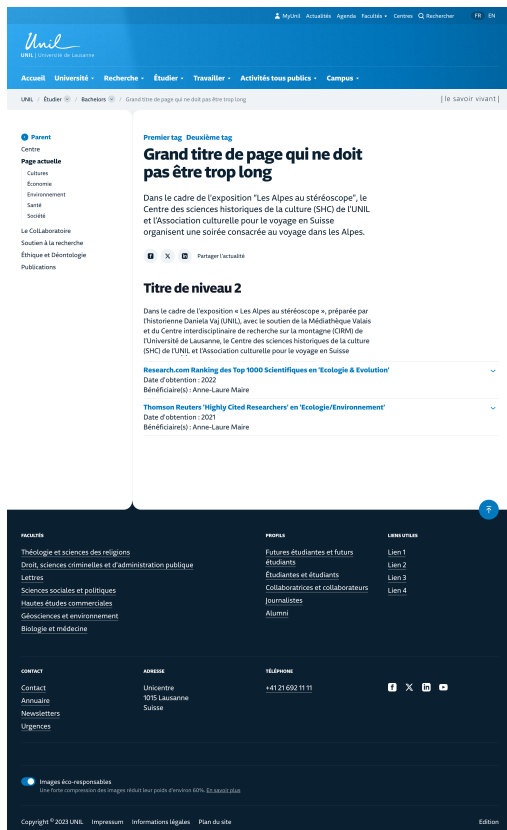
MyUnil Actualités Agenda Facultés Centres Rechercher FR EN

Unil
UNIL | Université de Lausanne

Accueil Université Recherche Étudier Travailler Activités tous publics Campus

UNIL > Étudier > Bachelors > Grand titre de page qui ne doit pas être trop long

| le savoir vivant |

Parent
Centre
Page actuelle
Cultures
Économie
Environnement
Santé
Société
Le CoLLaboratoire
Soutien à la recherche
Éthique et Déontologie
Publications

Premier tag Deuxième tag

Grand titre de page qui ne doit pas être trop long

Dans le cadre de l'exposition "Les Alpes au stéréoscope", le Centre des sciences historiques de la culture (SHC) de l'UNIL et l'Association culturelle pour le voyage en Suisse organisent une soirée consacrée au voyage dans les Alpes.

Partager l'actualité

Titre de niveau 2

Dans le cadre de l'exposition « Les Alpes au stéréoscope », préparée par l'historienne Daniela Vaj (UNIL), avec le soutien de la Médiathèque Valais et du Centre interdisciplinaire de recherche sur la montagne (CIRM) de l'Université de Lausanne, le Centre des sciences historiques de la culture (SHC) de l'UNIL et l'Association culturelle pour le voyage en Suisse

Research.com Ranking des Top 1000 Scientifiques en 'Ecologie & Evolution'
Date d'obtention : 2022
Bénéficiaire(s) : Anne-Laure Maire

Thomson Reuters 'Highly Cited Researchers' en 'Ecologie/Environnement'
Date d'obtention : 2021
Bénéficiaire(s) : Anne-Laure Maire

FACULTÉS
Théologie et sciences des religions
Droit, sciences criminelles et d'administration publique
Lettres
Sciences sociales et politiques
Hautes études commerciales
Géosciences et environnement
Biologie et médecine

PROFILS
Futures étudiantes et futurs étudiants
Étudiantes et étudiants
Collaboratrices et collaborateurs
Journalistes
Alumni

LIENS UTILES
Lien 1
Lien 2
Lien 3
Lien 4

CONTACT
Contact
Annuaire
Newsletters
Urgences

ADRESSE
Unicentre
1015 Lausanne
Suisse

TÉLÉPHONE
+41 21 692 11 11

Images éco-responsables
Une forte compression des images réduit leur poids d'environ 60%. En savoir plus

Copyright © 2023 UNIL Impressum Informations légales Plan du site Edition